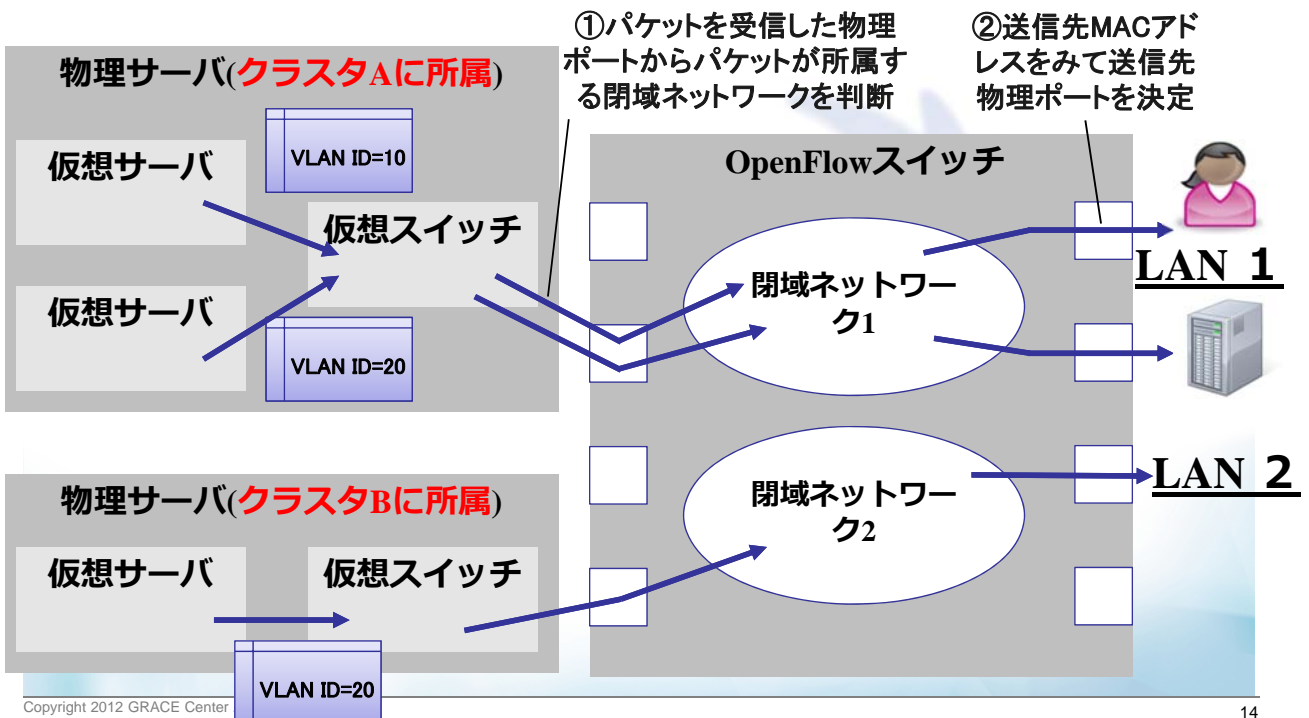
①パケットを受信した物理ポートからパケットが所属する閉域ネットワークを判断

②送信先MACアドレスをみて送信先物理ポートを決定

物理サーバ(クラスタAに所属)

仮想サーバ

VLAN ID=10

仮想スイッチ

仮想サーバ

VLAN ID=20

OpenFlowスイッチ

閉域ネットワーク1

LAN 1

閉域ネットワーク2

LAN 2

物理サーバ(クラスタBに所属)

仮想サーバ

仮想スイッチ

VLAN ID=20

Copyright 2012 GRACE Center

14